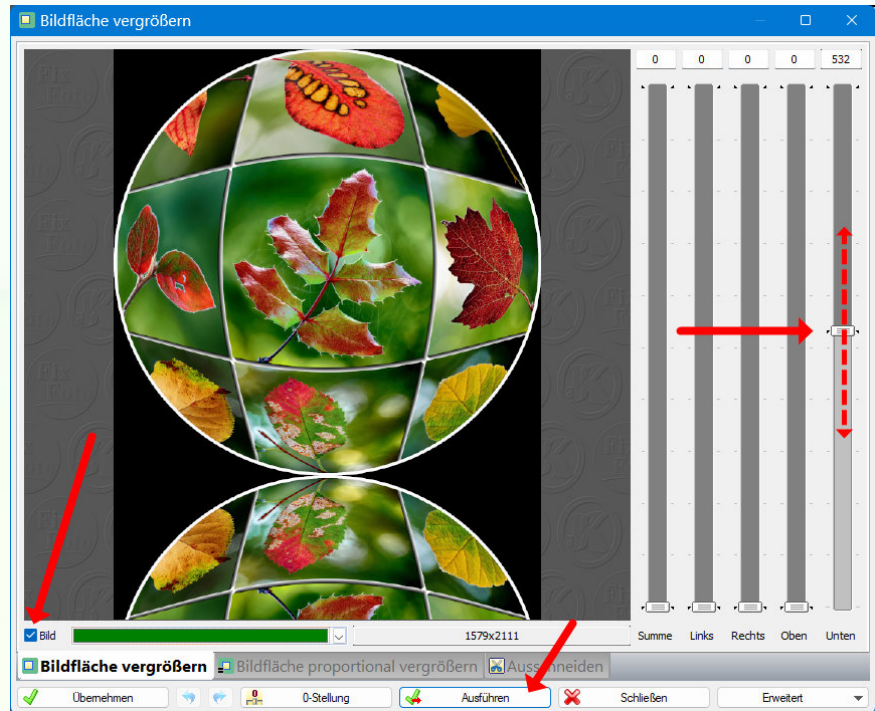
Bildfläche vergrößern

0 0 0 0 532

Summe Links Rechts Oben Unten

Bild

1579x2111

Bildfläche vergrößern
Bildfläche proportional vergrößern
Auss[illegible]neiden

Übernehmen
0-Stellung
Ausführen
Schließen
Erweitert